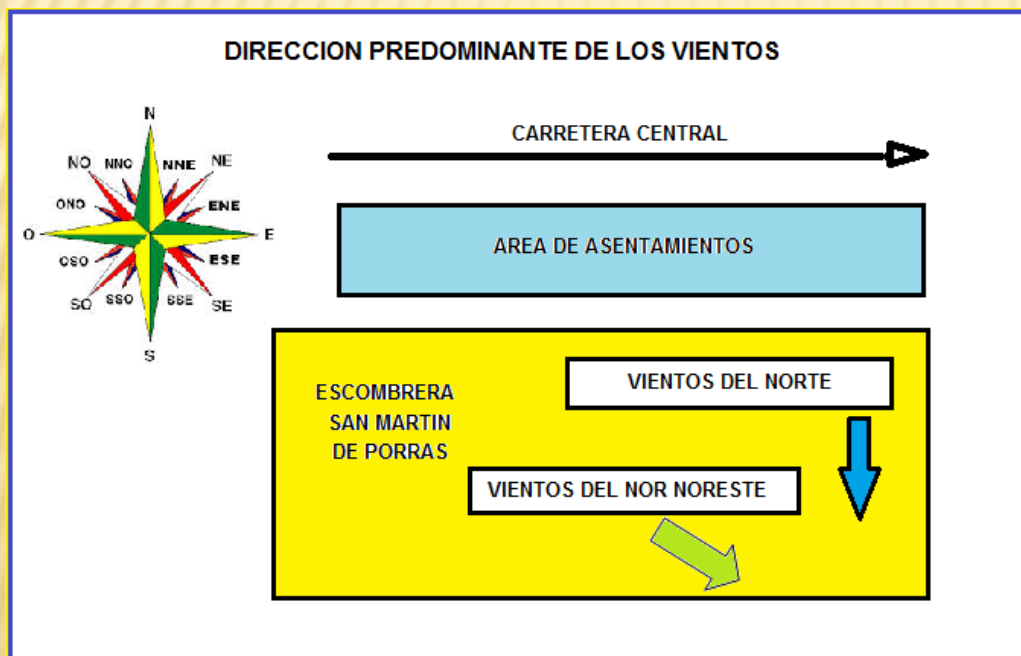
DIRECCION PREDOMINANTE DE LOS VIENTOS

N
NO NNO NNE NE
ONO ENE
O E
OSO ESE
SO SSO SSE SE
S

CARRETERA CENTRAL

AREA DE ASENTAMIENTOS

ESCOMBRERA SAN MARTIN DE PORRAS

VIENTOS DEL NORTE

VIENTOS DEL NOR NORESTE